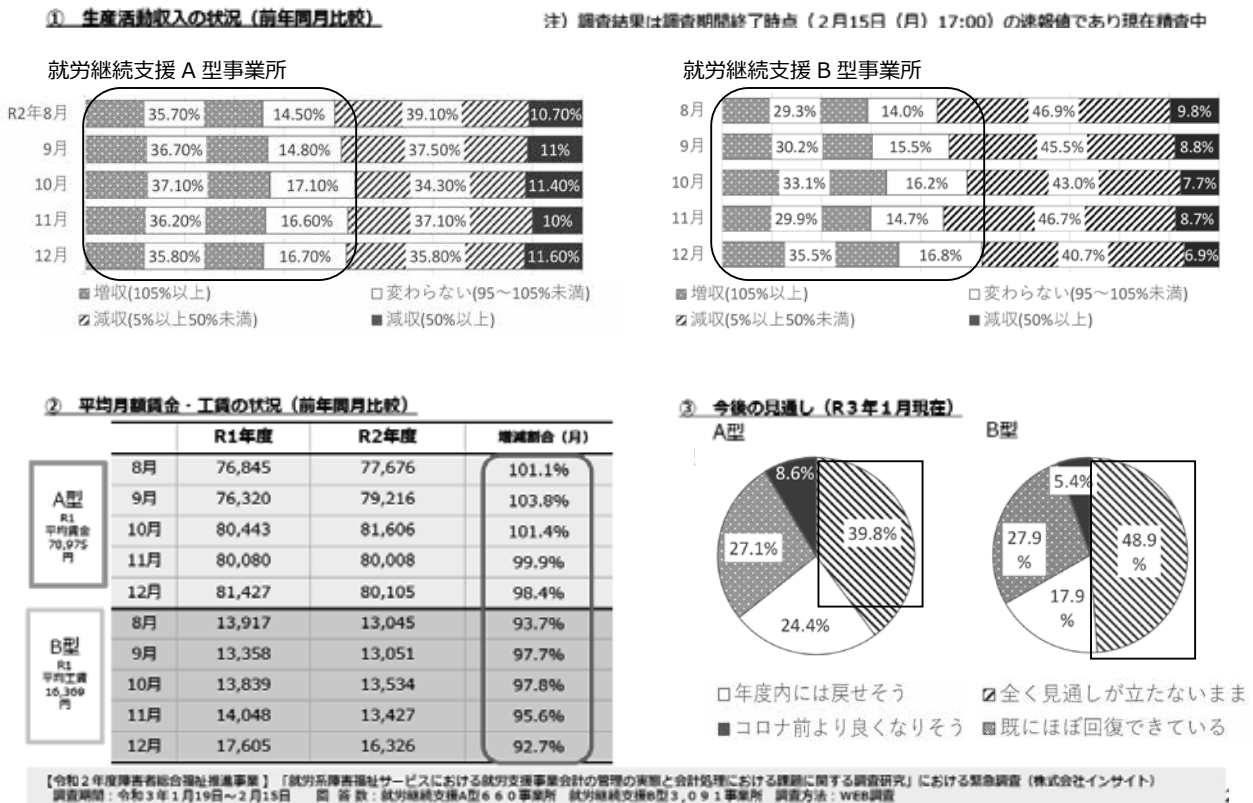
① 生産活動収入の状況（前年同月比較）

注）調査結果は調査期間終了時点（2月15日（月）17:00）の速報値であり現在精査中

就労継続支援 A 型事業所

| | | | | |
|---|---|---|---|---|
| R2年8月 | 35.70% | 14.50% | 39.10% | 10.70% |
| 9月 | 36.70% | 14.80% | 37.50% | 11% |
| 10月 | 37.10% | 17.10% | 34.30% | 11.40% |
| 11月 | 36.20% | 16.60% | 37.10% | 10% |
| 12月 | 35.80% | 16.70% | 35.80% | 11.60% |

増収(105%以上)　□変わらない(95～105%未満)
減収(5%以上50%未満)　■減収(50%以上)

就労継続支援 B 型事業所

| | | | | |
|---|---|---|---|---|
| 8月 | 29.3% | 14.0% | 46.9% | 9.8% |
| 9月 | 30.2% | 15.5% | 45.5% | 8.8% |
| 10月 | 33.1% | 16.2% | 43.0% | 7.7% |
| 11月 | 29.9% | 14.7% | 46.7% | 8.7% |
| 12月 | 35.5% | 16.8% | 40.7% | 6.9% |

増収(105%以上)　□変わらない(95～105%未満)
減収(5%以上50%未満)　■減収(50%以上)

② 平均月額賃金・工賃の状況（前年同月比較）

| | | R1年度 | R2年度 | 増減割合（月） |
|---|---|---|---|---|
| A型 R1 平均賃金 79,975 円 | 8月 | 76,845 | 77,676 | 101.1% |
| | 9月 | 76,320 | 79,216 | 103.8% |
| | 10月 | 80,443 | 81,606 | 101.4% |
| | 11月 | 80,080 | 80,008 | 99.9% |
| | 12月 | 81,427 | 80,105 | 98.4% |
| B型 R1 平均工賃 16,369 円 | 8月 | 13,917 | 13,045 | 93.7% |
| | 9月 | 13,358 | 13,051 | 97.7% |
| | 10月 | 13,839 | 13,534 | 97.8% |
| | 11月 | 14,048 | 13,427 | 95.6% |
| | 12月 | 17,605 | 16,326 | 92.7% |

③ 今後の見通し（R３年１月現在）

A型
8.6%
39.8%
27.1%
24.4%

B型
5.4%
48.9 %
27.9 %
17.9 %

□年度内には戻せそう　全く見通しが立たないまま
■コロナ前より良くなりそう　既にほぼ回復できている

【令和２年度障害者総合福祉推進事業】「就労系障害福祉サービスにおける就労支援事業会計の管理の実態と会計処理における課題に関する調査研究」における緊急調査（株式会社インサイト）
調査期間：令和３年１月19日～2月15日　回答数：就労継続支援A型６６０事業所　就労継続支援B型３,０９１事業所　調査方法：WEB調査